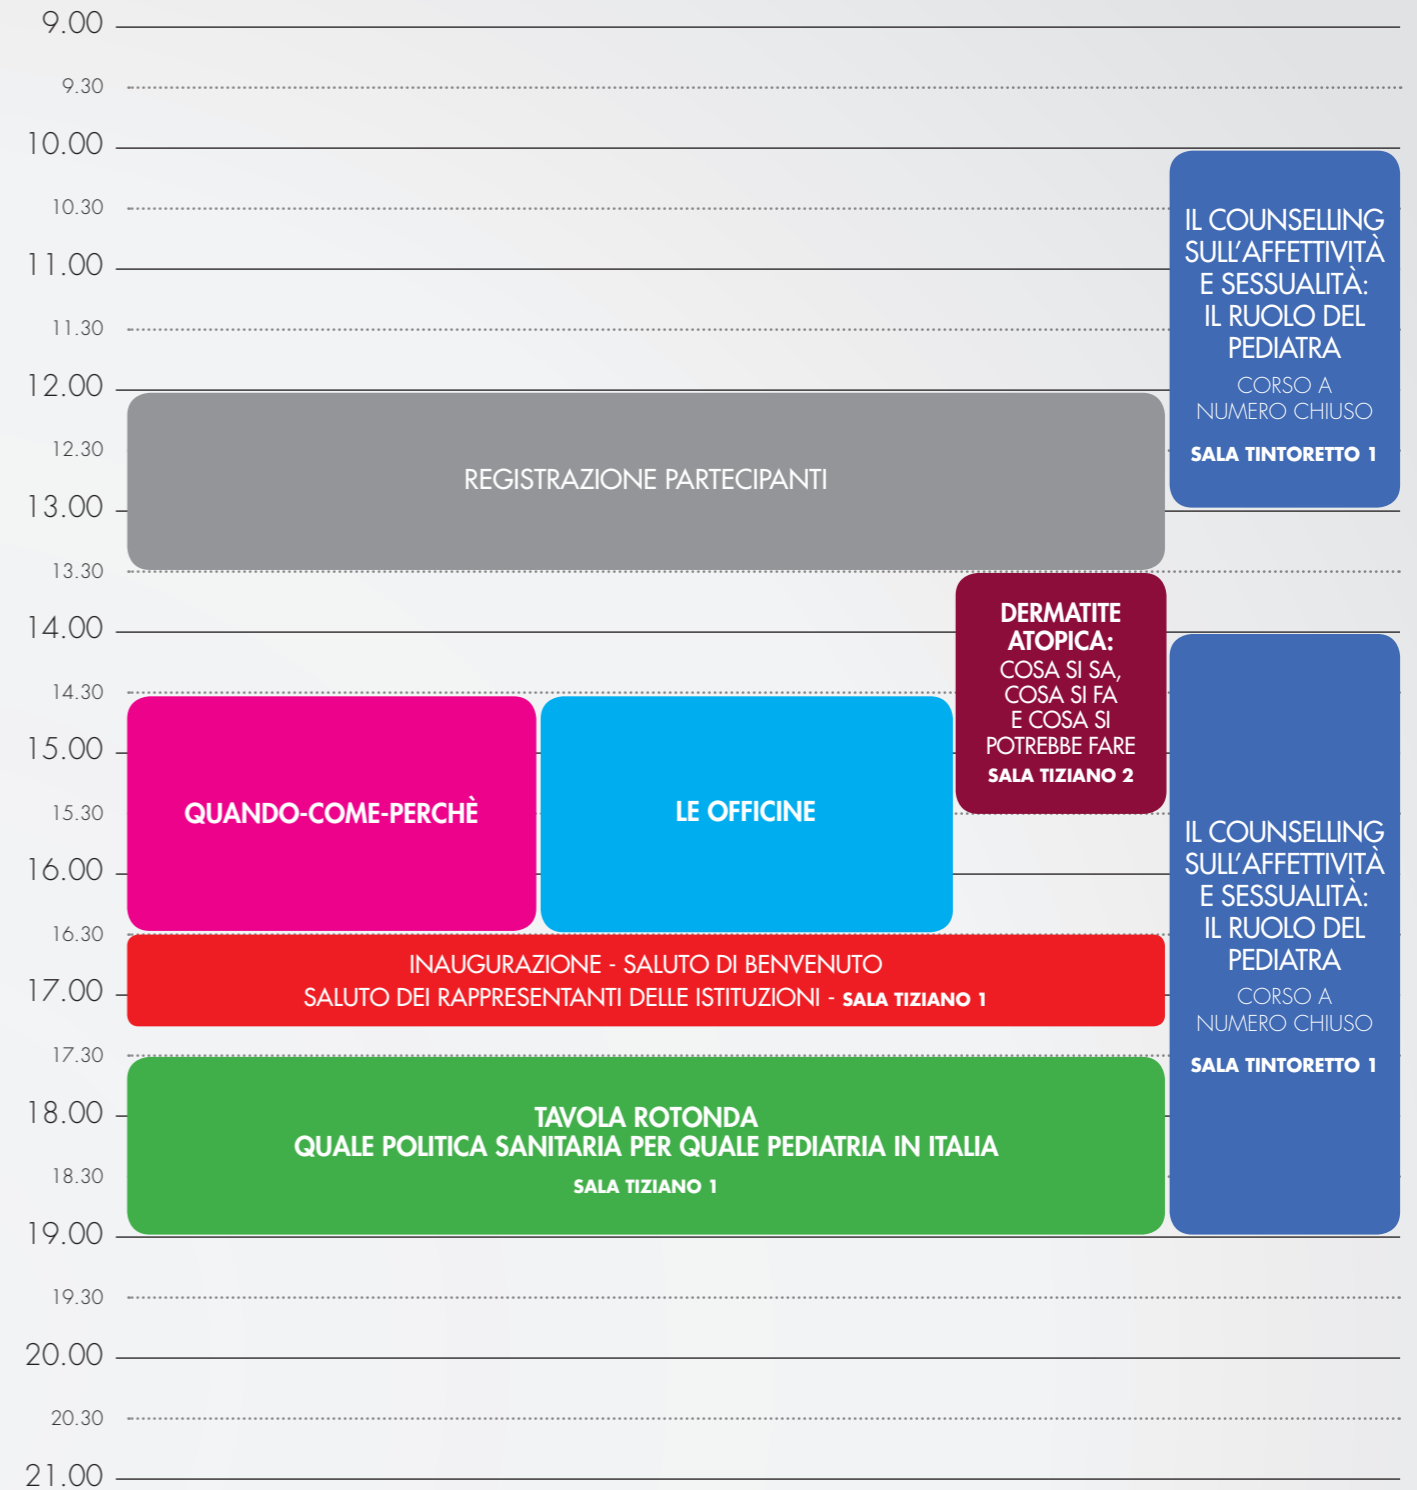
9.00

9.30

10.00

10.30

11.00

11.30

12.00

12.30

13.00

13.30

14.00

14.30

15.00

15.30

16.00

16.30

17.00

17.30

18.00

18.30

19.00

19.30

20.00

20.30

21.00

IL COUNSELLING SULL'AFFETTIVITÀ E SESSUALITÀ: IL RUOLO DEL PEDIATRA

CORSO A NUMERO CHIUSO

SALA TINTORETTO 1

REGISTRAZIONE PARTECIPANTI

DERMATITE ATOPICA: COSA SI SA, COSA SI FA E COSA SI POTREBBE FARE

SALA TIZIANO 2

QUANDO-COME-PERCHÈ

LE OFFICINE

IL COUNSELLING SULL'AFFETTIVITÀ E SESSUALITÀ: IL RUOLO DEL PEDIATRA

CORSO A NUMERO CHIUSO

SALA TINTORETTO 1

INAUGURAZIONE - SALUTO DI BENVENUTO
SALUTO DEI RAPPRESENTANTI DELLE ISTITUZIONI - SALA TIZIANO 1

TAVOLA ROTONDA
QUALE POLITICA SANITARIA PER QUALE PEDIATRIA IN ITALIA

SALA TIZIANO 1